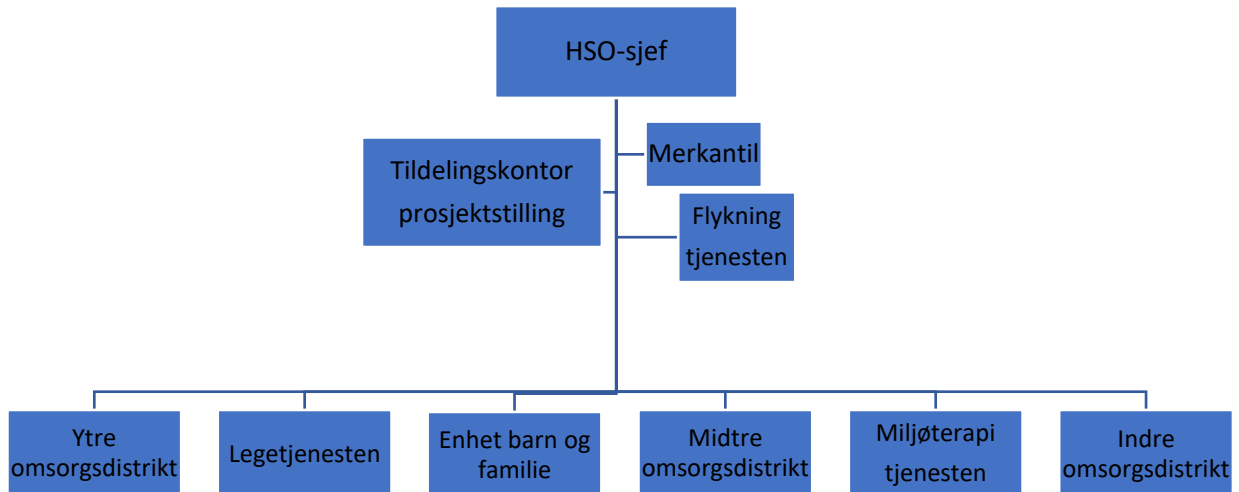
HSO-sjef

Tildelingskontor prosjektstilling

Merkantil

Flykning tjenesten

Ytre omsorgsdistrikt

Legetjenesten

Enhet barn og familie

Midtre omsorgsdistrikt

Miljøterapi tjenesten

Indre omsorgsdistrikt